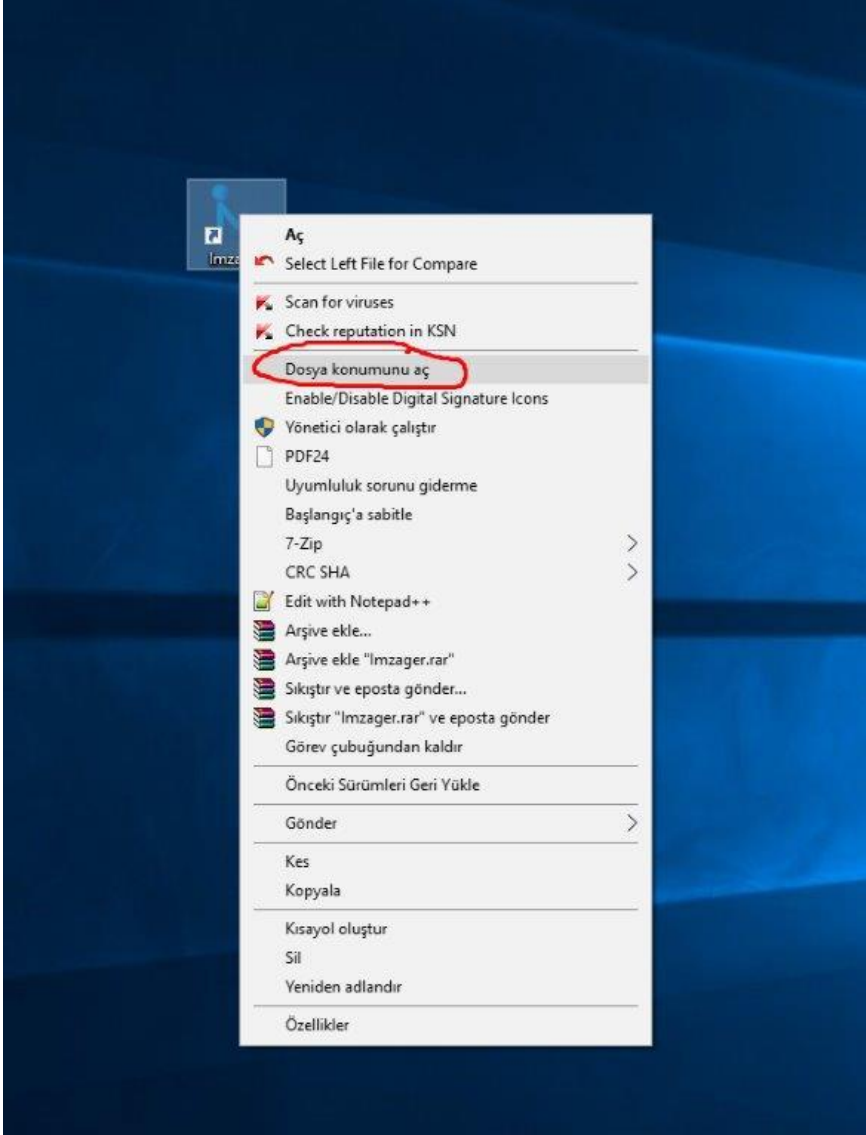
Imza

Aç
Select Left File for Compare
Scan for viruses
Check reputation in KSN
Dosya konumunu aç
Enable/Disable Digital Signature Icons
Yönetici olarak çalıştır
PDF24
Uyumluluk sorunu giderme
Başlangıç'a sabitle
7-Zip
CRC SHA
Edit with Notepad++
Arşive ekle...
Arşive ekle "Imzager.rar"
Sıkıştır ve eposta gönder...
Sıkıştır "Imzager.rar" ve eposta gönder
Görev çubuğundan kaldır
Önceki Sürümleri Geri Yükle
Gönder
Kes
Kopyala
Kısayol oluştur
Sil
Yeniden adlandır
Özellikler